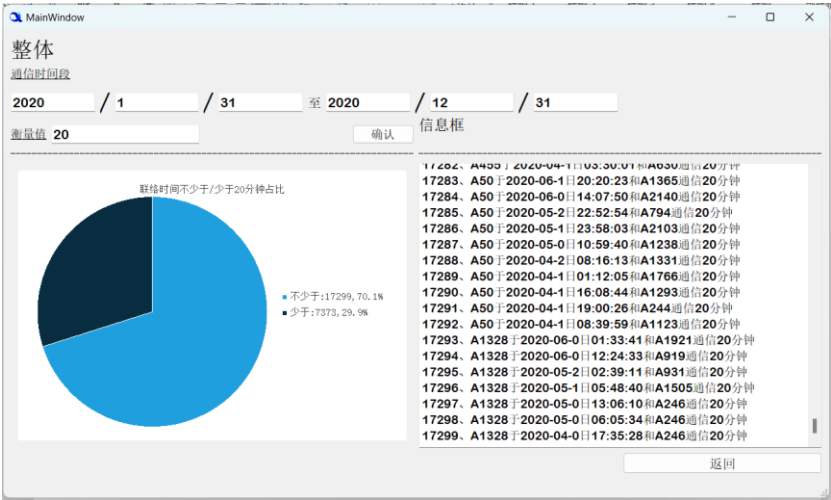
MainWindow

整体

通信时间段

2020 / 1 / 31 至 2020 / 12 / 31

衡量值 20

确认

信息框

联络时间不少于/少于20分钟占比

不少于:17299, 70.1%
少于:7373, 29.9%

17282、A455于2020-04-1日03:30:01和A630通信20分钟
17283、A50于2020-06-1日20:20:23和A1365通信20分钟
17284、A50于2020-06-0日14:07:50和A2140通信20分钟
17285、A50于2020-05-2日22:52:54和A794通信20分钟
17286、A50于2020-05-1日23:58:03和A2103通信20分钟
17287、A50于2020-05-0日10:59:40和A1238通信20分钟
17288、A50于2020-04-2日08:16:13和A1331通信20分钟
17289、A50于2020-04-1日01:12:05和A1766通信20分钟
17290、A50于2020-04-1日16:08:44和A1293通信20分钟
17291、A50于2020-04-1日19:00:26和A244通信20分钟
17292、A50于2020-04-1日08:39:59和A1123通信20分钟
17293、A1328于2020-06-0日01:33:41和A1921通信20分钟
17294、A1328于2020-06-0日12:24:33和A919通信20分钟
17295、A1328于2020-05-2日02:39:11和A931通信20分钟
17296、A1328于2020-05-1日05:48:40和A1505通信20分钟
17297、A1328于2020-05-0日13:06:10和A246通信20分钟
17298、A1328于2020-05-0日06:05:34和A246通信20分钟
17299、A1328于2020-04-0日17:35:28和A246通信20分钟

返回